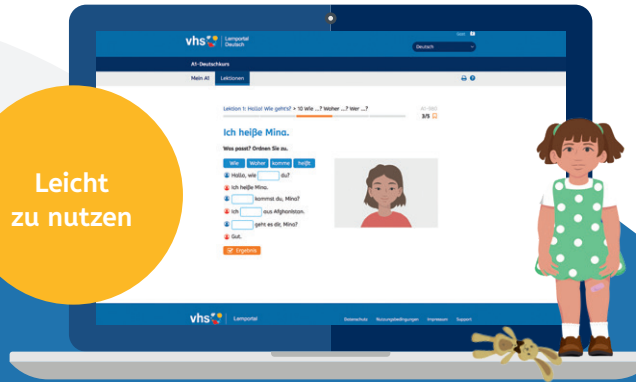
Leicht zu nutzen

vhs Lernportal Deutsch

Deutsch

A1-Deutschkurs

Mein A1 Lektionen

Lektion 1: Hallo! Wie geht's? > 10 Wie ...? Woher ...? Wer ...?

A1-10D
3/5

Ich heiße Mina.

Was passt? Ordnen Sie zu.

Wie Woher kommt heißt

Hallo, wie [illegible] du?

Ich heiße Mina.

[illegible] kommst du, Mina?

Ich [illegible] aus Afghanistan.

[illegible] geht es dir, Mina?

Gut.

Ergebnis

vhs Lernportal

Datenschutz Nutzungsbedingungen Impressum Support